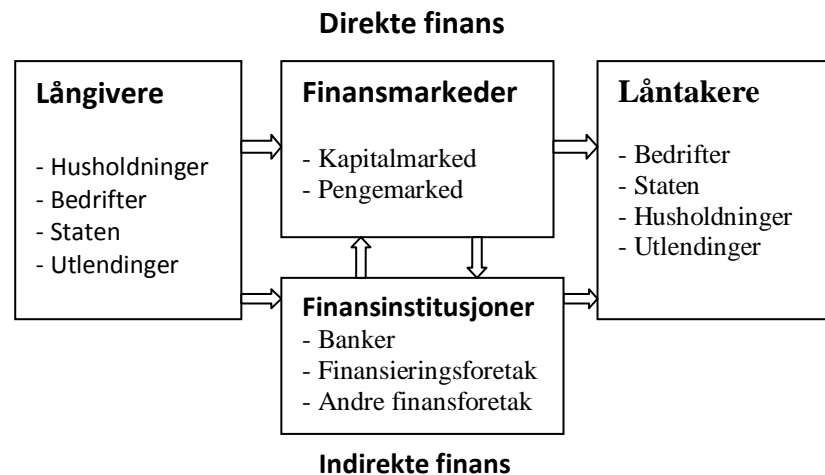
Direkte finans

Långivere

- Husholdninger
- Bedrifter
- Staten
- Utlendinger

Finansmarkeder

- Kapitalmarked
- Pengemarked

Låntakere

- Bedrifter
- Staten
- Husholdninger
- Utlendinger

Finansinstitusjoner
- Banker
- Finansieringsforetak
- Andre finansforetak

Indirekte finans